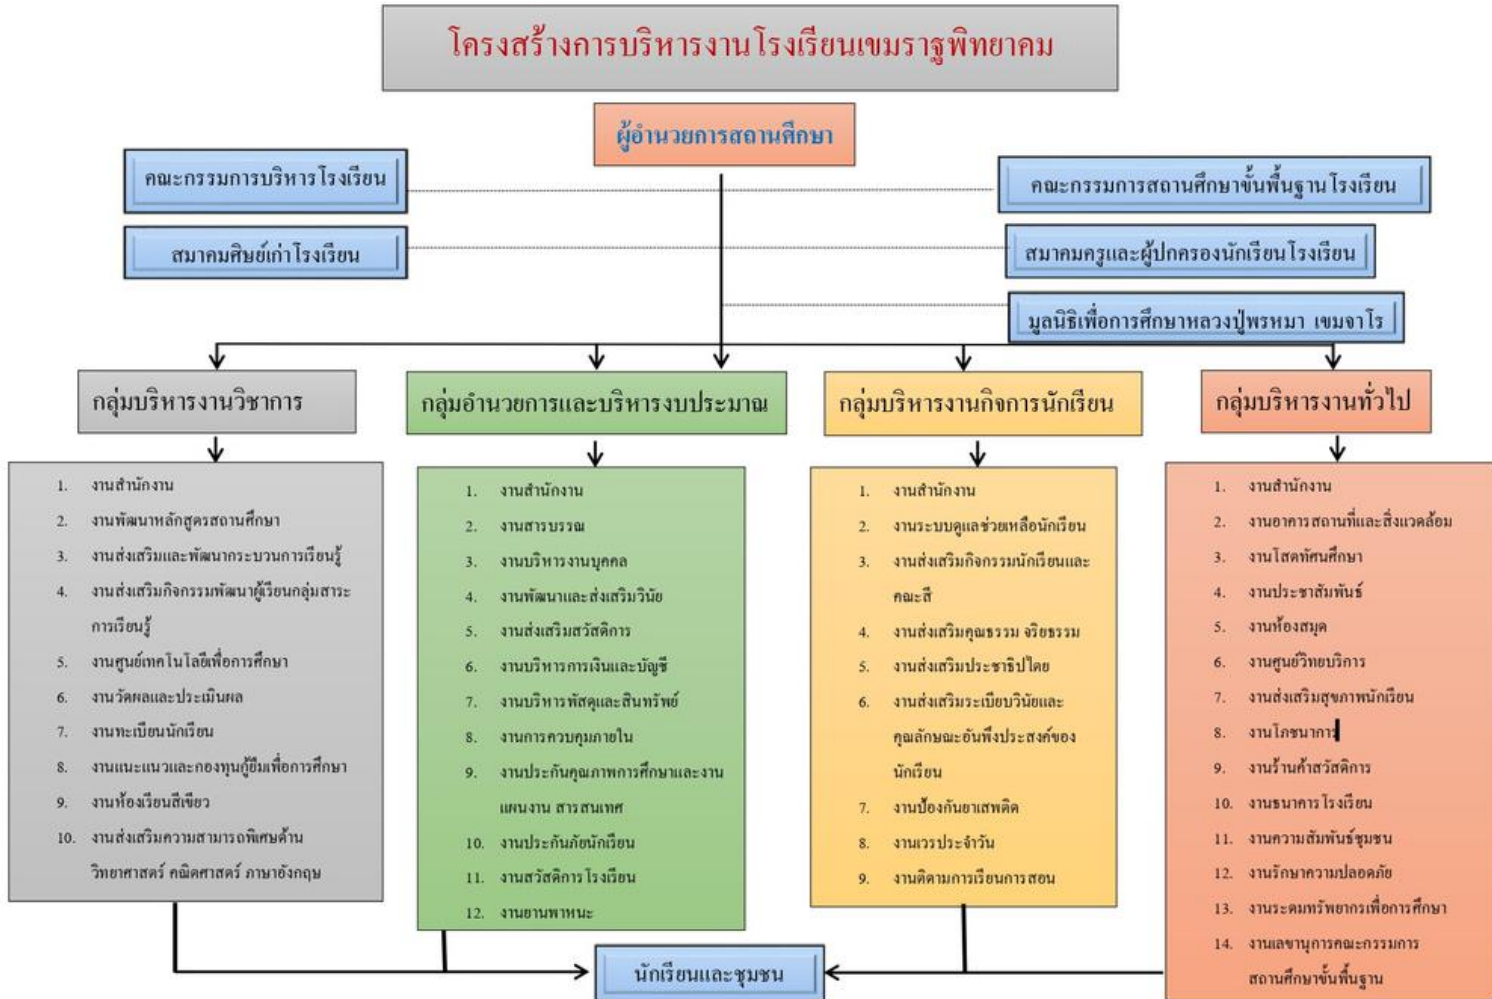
โครงสร้างการบริหารงานโรงเรียนเขมราฐพิทยาคม

ผู้อำนวยการสถานศึกษา

คณะกรรมการบริหารโรงเรียน

สมาคมศิษย์เก่าโรงเรียน

คณะกรรมการสถานศึกษาขั้นพื้นฐานโรงเรียน

สมาคมครูและผู้ปกครองนักเรียนโรงเรียน

มูลนิธิเพื่อการศึกษาหลวงปู่พรหมา เขมจาโร

กลุ่มบริหารงานวิชาการ

1. งานสำนักงาน
2. งานพัฒนาหลักสูตรสถานศึกษา
3. งานส่งเสริมและพัฒนากระบวนการเรียนรู้
4. งานส่งเสริมกิจกรรมพัฒนาผู้เรียนกลุ่มสาระการเรียนรู้
5. งานศูนย์เทคโนโลยีเพื่อการศึกษา
6. งานวัดผลและประเมินผล
7. งานทะเบียนนักเรียน
8. งานแนะแนวและกองทุนกู้ยืมเพื่อการศึกษา
9. งานห้องเรียนสีเขียว
10. งานส่งเสริมความสามารถพิเศษด้านวิทยาศาสตร์ คณิตศาสตร์ ภาษาอังกฤษ

กลุ่มอำนวยการและบริหารงบประมาณ

1. งานสำนักงาน
2. งานสารบรรณ
3. งานบริหารงานบุคคล
4. งานพัฒนาและส่งเสริมวินัย
5. งานส่งเสริมสวัสดิการ
6. งานบริหารการเงินและบัญชี
7. งานบริหารพัสดุและสินทรัพย์
8. งานการควบคุมภายใน
9. งานประกันคุณภาพการศึกษาและงานแผนงาน สารสนเทศ
10. งานประกันภัยนักเรียน
11. งานสวัสดิการโรงเรียน
12. งานยานพาหนะ

กลุ่มบริหารงานกิจการนักเรียน

1. งานสำนักงาน
2. งานระบบดูแลช่วยเหลือนักเรียน
3. งานส่งเสริมกิจกรรมนักเรียนและคณะสี
4. งานส่งเสริมคุณธรรม จริยธรรม
5. งานส่งเสริมประชาธิปไตย
6. งานส่งเสริมระเบียบวินัยและคุณลักษณะอันพึงประสงค์ของนักเรียน
7. งานป้องกันยาเสพติด
8. งานเวรประจำวัน
9. งานติดตามการเรียนการสอน

กลุ่มบริหารงานทั่วไป

1. งานสำนักงาน
2. งานอาคารสถานที่และสิ่งแวดล้อม
3. งานโสตทัศนศึกษา
4. งานประชาสัมพันธ์
5. งานห้องสมุด
6. งานศูนย์วิทยบริการ
7. งานส่งเสริมสุขภาพนักเรียน
8. งานโภชนาการ
9. งานร้านค้าสวัสดิการ
10. งานธนาคารโรงเรียน
11. งานความสัมพันธ์ชุมชน
12. งานรักษาความปลอดภัย
13. งานระดมทรัพยากรเพื่อการศึกษา
14. งานเลขานุการคณะกรรมการสถานศึกษาขั้นพื้นฐาน

นักเรียนและชุมชน